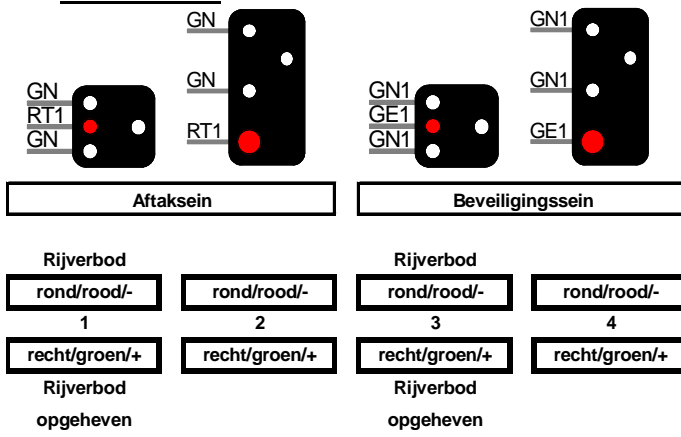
GN
RT1
GN

GN

GN

RT1

GN1
GE1
GN1

GN1

GN1

GE1

Aftaksein

Beveiligingssein

Rijverbod

rond/rood/-

1

recht/groen/+

Rijverbod opgeheven

rond/rood/-

2

recht/groen/+

Rijverbod

rond/rood/-

3

recht/groen/+

Rijverbod opgeheven

rond/rood/-

4

recht/groen/+